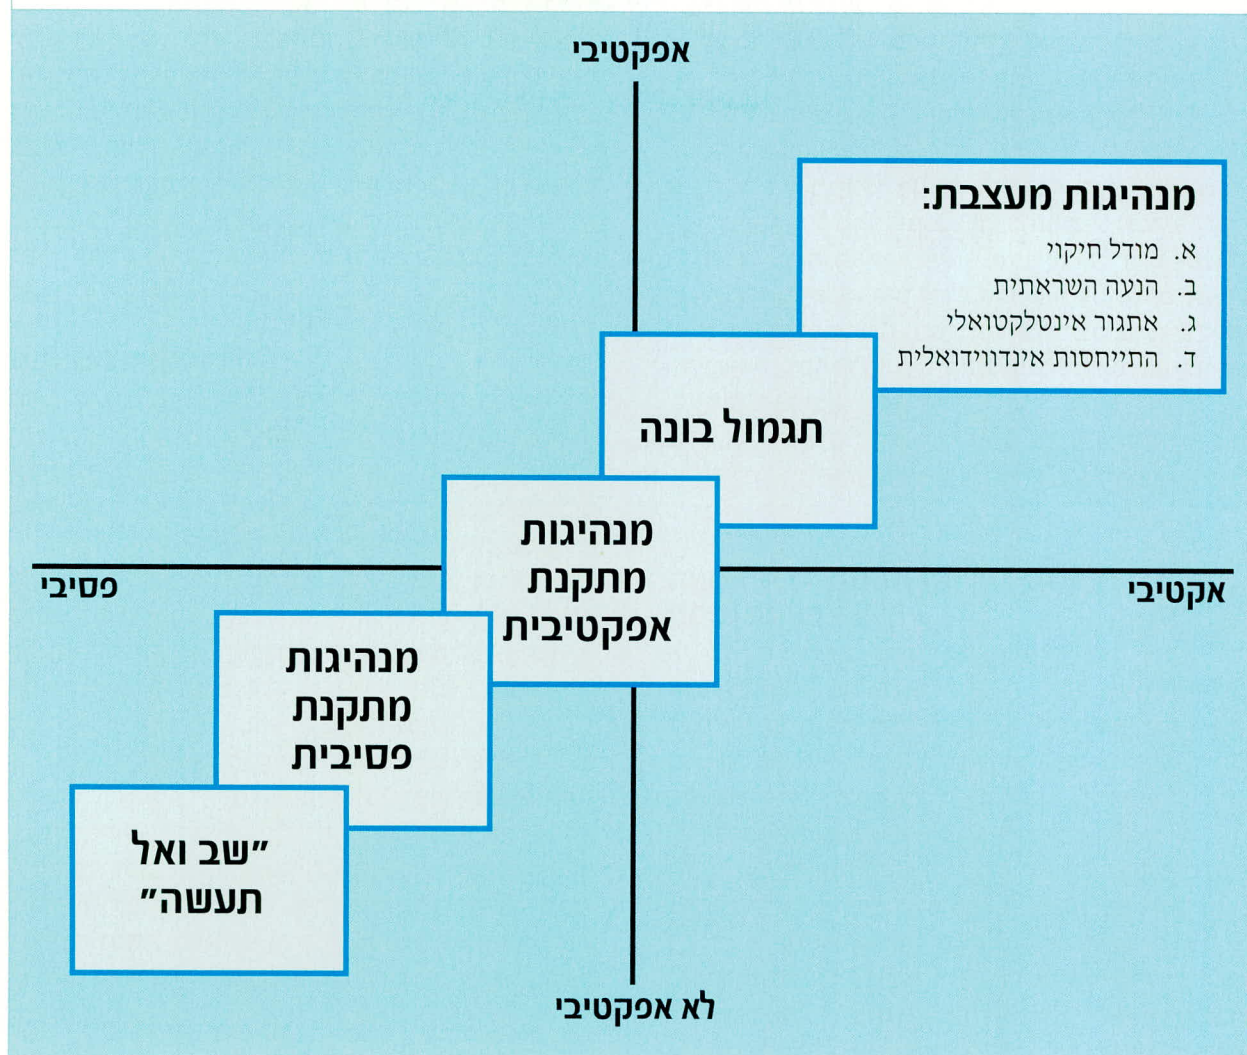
אפקטיבי

מנהיגות מעצבת:
א. מודל חיקוי
ב. הנעה השראתית
ג. אתגור אינטלקטואלי
ד. התייחסות אינדווידואלית

תגמול בונה

מנהיגות מתקנת אפקטיבית

פסיבי

אקטיבי

מנהיגות מתקנת פסיבית

"שב ואל תעשה"

לא אפקטיבי